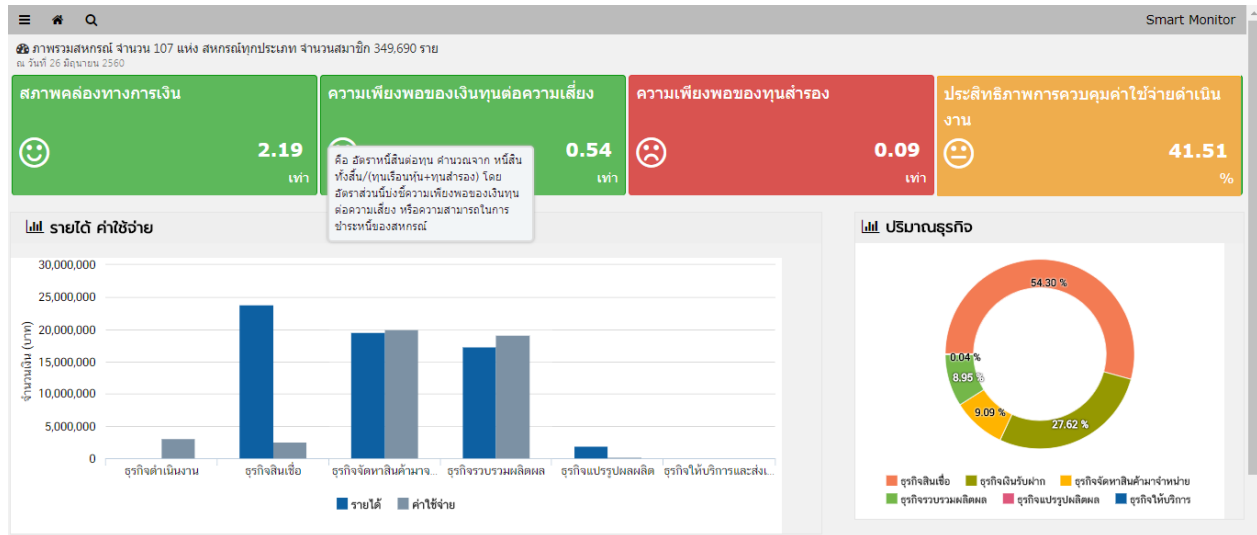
Smart Monitor

ภาพรวมสหกรณ์ จำนวน 107 แห่ง สหกรณ์ทุกประเภท จำนวนสมาชิก 349,690 ราย
ณ วันที่ 26 มิถุนายน 2560

สภาพคล่องทางการเงิน
2.19
เท่า

ความเพียงพอของเงินทุนต่อความเสี่ยง
0.54
เท่า

คือ อัตราหนี้สินต่อทุน คำนวณจาก หนี้สินทั้งสิ้น/(ทุนเรือนหุ้น+ทุนสำรอง) โดยอัตราส่วนนี้บ่งชี้ความเพียงพอของเงินทุนต่อความเสี่ยง หรือความสามารถในการชำระหนี้ของสหกรณ์

ความเพียงพอของทุนสำรอง
0.09
เท่า

ประสิทธิภาพการควบคุมค่าใช้จ่ายดำเนินงาน
41.51
%

รายได้ ค่าใช้จ่าย

30,000,000
25,000,000
20,000,000
15,000,000
10,000,000
5,000,000
0
จำนวนเงิน (บาท)

ธุรกิจดำเนินงาน
ธุรกิจสินเชื่อ
ธุรกิจจัดหาสินค้ามาจ...
ธุรกิจรวบรวมผลิตผล
ธุรกิจแปรรูปผลผลิต
ธุรกิจให้บริการและส่งเ...

รายได้
ค่าใช้จ่าย

ปริมาณธุรกิจ

54.30 %
0.04 %
8.95 %
9.09 %
27.62 %

ธุรกิจสินเชื่อ
ธุรกิจเงินรับฝาก
ธุรกิจจัดหาสินค้ามาจำหน่าย
ธุรกิจรวบรวมผลิตผล
ธุรกิจแปรรูปผลิตผล
ธุรกิจให้บริการ